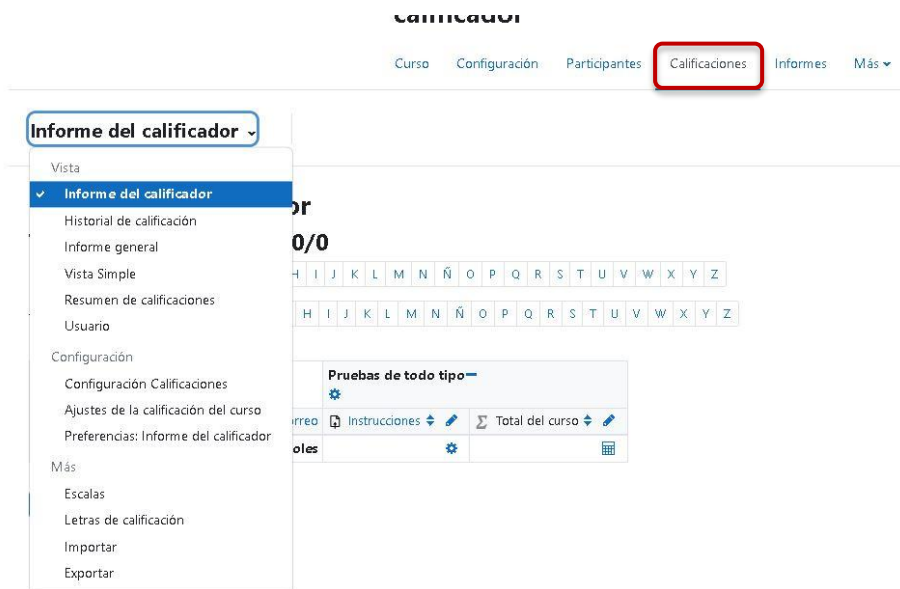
calificador

Curso Configuración Participantes Calificaciones Informes Más

Informe del calificador

Vista
Informe del calificador
Historial de calificación
Informe general
Vista Simple
Resumen de calificaciones
Usuario
Configuración
Configuración Calificaciones
Ajustes de la calificación del curso
Preferencias: Informe del calificador
Más
Escalas
Letras de calificación
Importar
Exportar

or
0/0

H I J K L M N Ñ O P Q R S T U V W X Y Z
H I J K L M N Ñ O P Q R S T U V W X Y Z

| | Pruebas de todo tipo | |
|---|---|---|
| orreo | Instrucciones | $\sum$ Total del curso |
| oles | | |